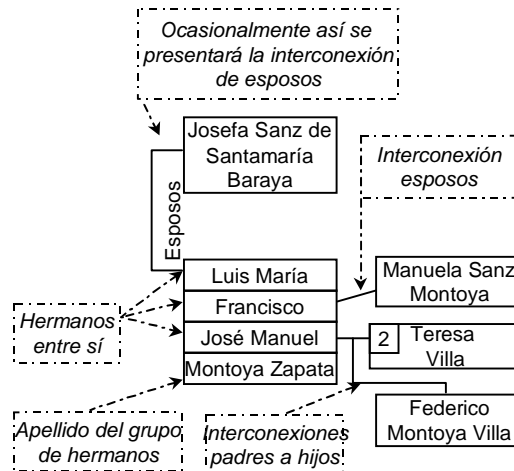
Ocasionalmente así se presentará la interconexión de esposos

Josefa Sanz de Santamaría Baraya

Esposos

Interconexión esposos

Luis María

Francisco

José Manuel

Montoya Zapata

Manuela Sanz Montoya

2

Teresa Villa

Hermanos entre sí

Federico Montoya Villa

Apellido del grupo de hermanos

Interconexiones padres a hijos